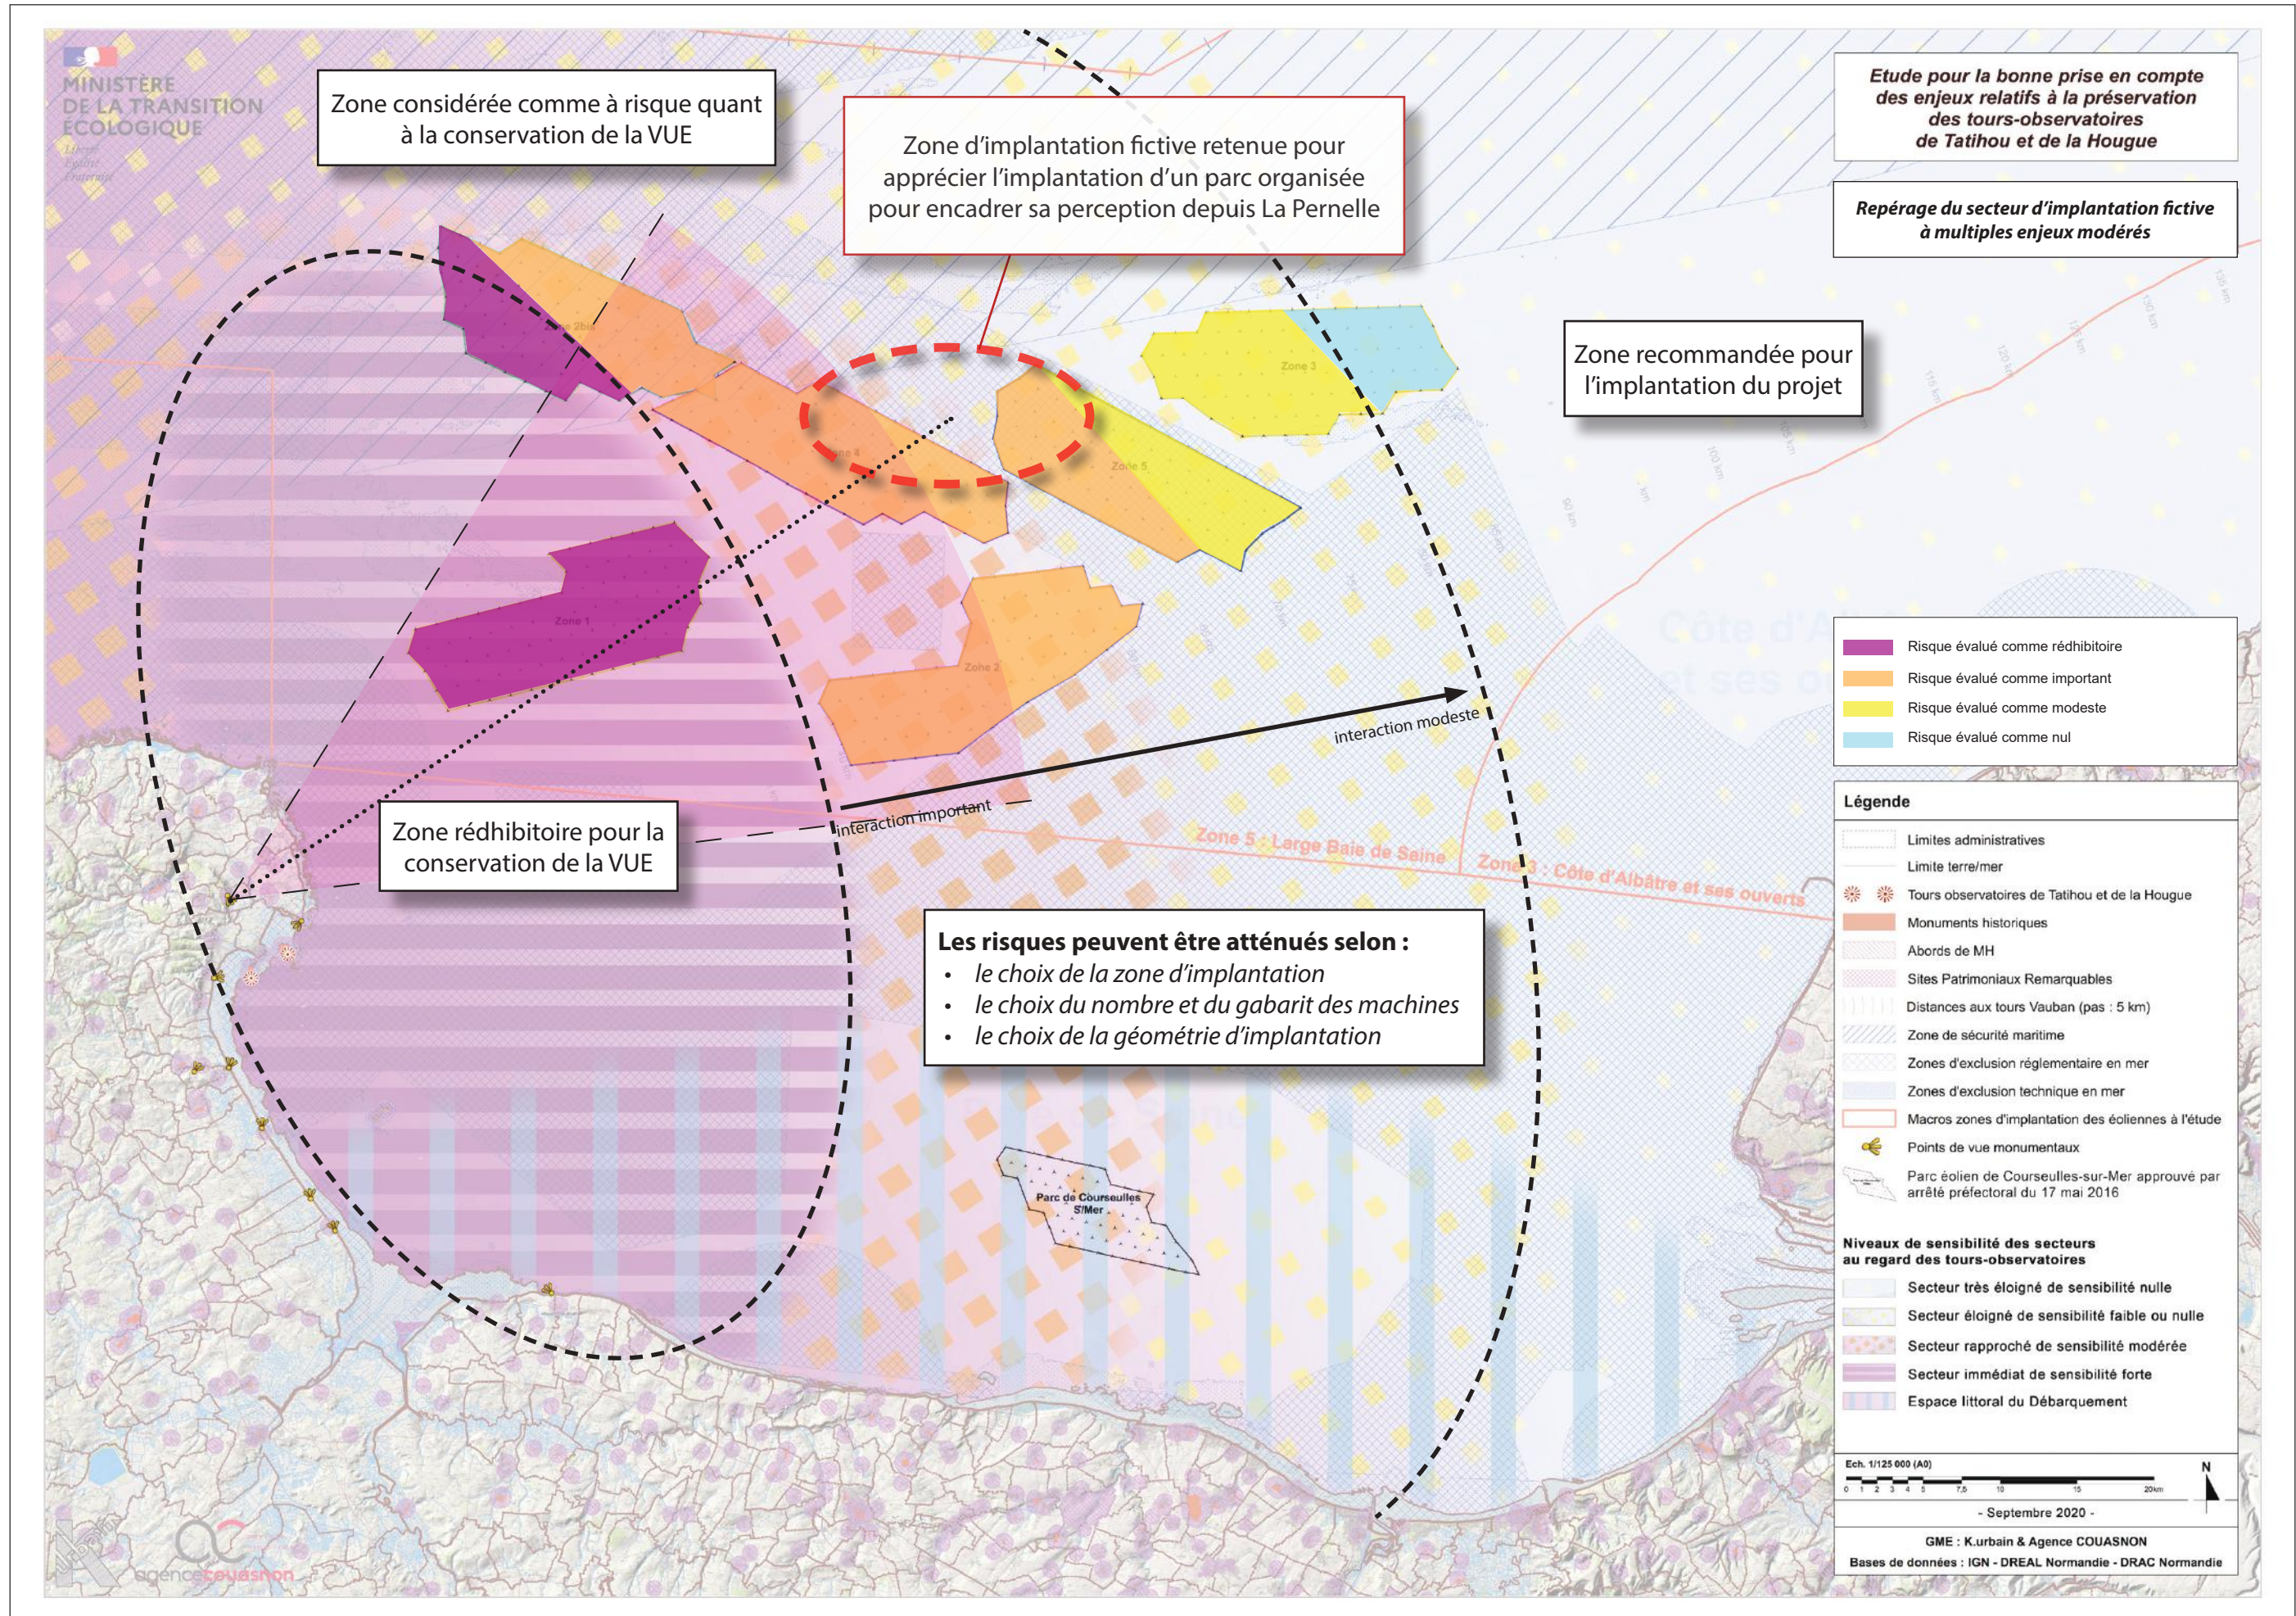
MINISTÈRE DE LA TRANSITION ÉCOLOGIQUE

Zone considérée comme à risque quant à la conservation de la VUE

Zone d'implantation fictive retenue pour apprécier l'implantation d'un parc organisée pour encadrer sa perception depuis La Pernelle

Etude pour la bonne prise en compte des enjeux relatifs à la préservation des tours-observatoires de Tatihou et de la Hougue

Repérage du secteur d'implantation fictive à multiples enjeux modérés

Zone recommandée pour l'implantation du projet

Zone 1
Zone 2
Zone 3
Zone 4
Zone 5

interaction modeste

interaction important

Zone rédhibitoire pour la conservation de la VUE

Zone 5 : Large Baie de Seine
Zone 3 : Côte d'Albâtre et ses ouverts

Les risques peuvent être atténués selon :
• le choix de la zone d'implantation
• le choix du nombre et du gabarit des machines
• le choix de la géométrie d'implantation

Parc de Courseulles S/Mer

Risque évalué comme rédhibitoire
Risque évalué comme important
Risque évalué comme modeste
Risque évalué comme nul

Légende
Limites administratives
Limite terre/mer
Tours observatoires de Tatihou et de la Hougue
Monuments historiques
Abords de MH
Sites Patrimoniaux Remarquables
Distances aux tours Vauban (pas : 5 km)
Zone de sécurité maritime
Zones d'exclusion réglementaire en mer
Zones d'exclusion technique en mer
Macros zones d'implantation des éoliennes à l'étude
Points de vue monumentaux
Parc éolien de Courseulles-sur-Mer approuvé par arrêté préfectoral du 17 mai 2016

Niveaux de sensibilité des secteurs au regard des tours-observatoires
Secteur très éloigné de sensibilité nulle
Secteur éloigné de sensibilité faible ou nulle
Secteur rapproché de sensibilité modérée
Secteur immédiat de sensibilité forte
Espace littoral du Débarquement

Ech. 1/125 000 (A0)
0 1 2 3 4 5 7,5 10 15 20km
N
- Septembre 2020 -
GME : K.urbain & Agence COUASNON
Bases de données : IGN - DREAL Normandie - DRAC Normandie

agencecouasnon